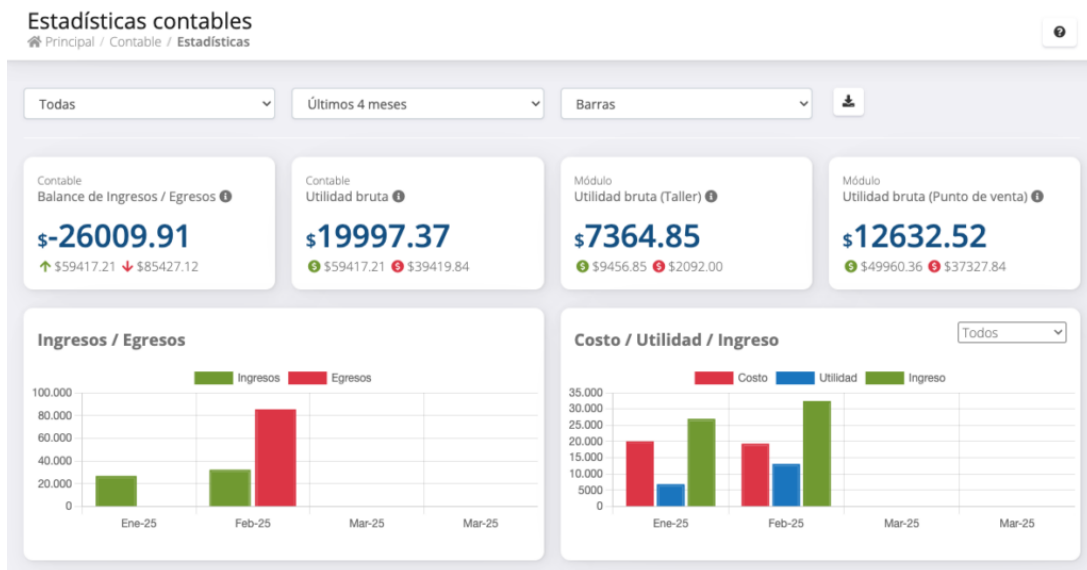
Estadísticas contables
Principal / Contable / Estadísticas

Todas
Últimos 4 meses
Barras

Contable
Balance de Ingresos / Egresos
$-26009.91
$59417.21 $85427.12

Contable
Utilidad bruta
$19997.37
$59417.21 $39419.84

Módulo
Utilidad bruta (Taller)
$7364.85
$9456.85 $2092.00

Módulo
Utilidad bruta (Punto de venta)
$12632.52
$49960.36 $37327.84

Ingresos / Egresos
Ingresos Egresos
100.000
80.000
60.000
40.000
20.000
0
Ene-25 Feb-25 Mar-25 Mar-25

Costo / Utilidad / Ingreso
Todos
Costo Utilidad Ingreso
35.000
30.000
25.000
20.000
15.000
10.000
5000
0
Ene-25 Feb-25 Mar-25 Mar-25